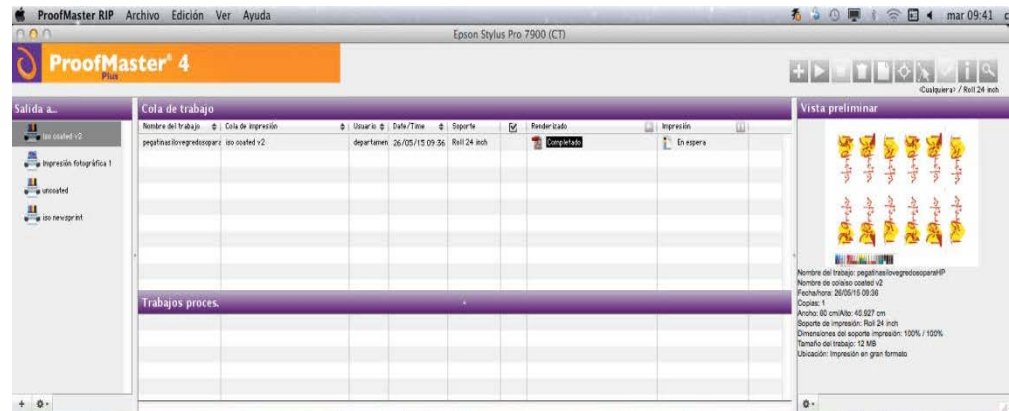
ProofMaster RIP Archivo Edición Ver Ayuda

mar 09:41

Epson Stylus Pro 7900 (CT)

ProofMaster 4
Plus

<Cualquiera> / Roll 24 inch

Salida a...

iso coated v2

Impresión fotográfica 1

uncoated

iso newsprint

Cola de trabajo

| Nombre del trabajo | Cola de impresión | Usuario | Date/Time | Soporte | | Renderizado | Impresión |
|---|---|---|---|---|---|---|---|
| pegatinaslovegredosopara | iso coated v2 | departamen | 26/05/15 09:36 | Roll 24 inch | | Completado | En espera |

Trabajos proces.

Vista preliminar

Nombre del trabajo: pegatinaslovegredosoparaHP
Nombre de colaiso coated v2
Fecha/hora: 26/05/15 09:36
Copias: 1
Ancho: 60 cm/Alto: 40.627 cm
Soporte de impresión: Roll 24 inch
Dimensiones del soporte impresión: 100% / 100%
Tamaño del trabajo: 12 MB
Ubicación: Impresión en gran formato